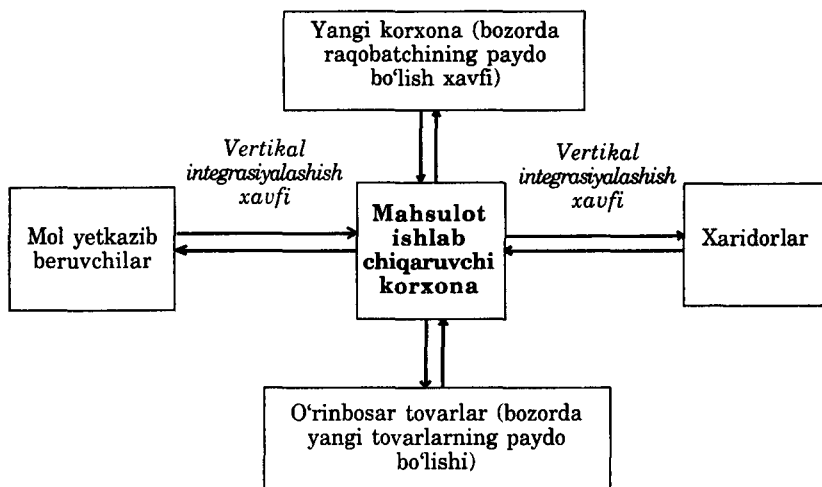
Yangi korxona (bozorda raqobatchining paydo bo'lish xavfi)

Vertikal integrasiyalashish xavfi

Vertikal integrasiyalashish xavfi

Mol yetkazib beruvchilar

Mahsulot ishlab chiqaruvchi korxona

Xaridorlar

O'rinbosar tovarlar (bozorda yangi tovarlarning paydo bo'lishi)